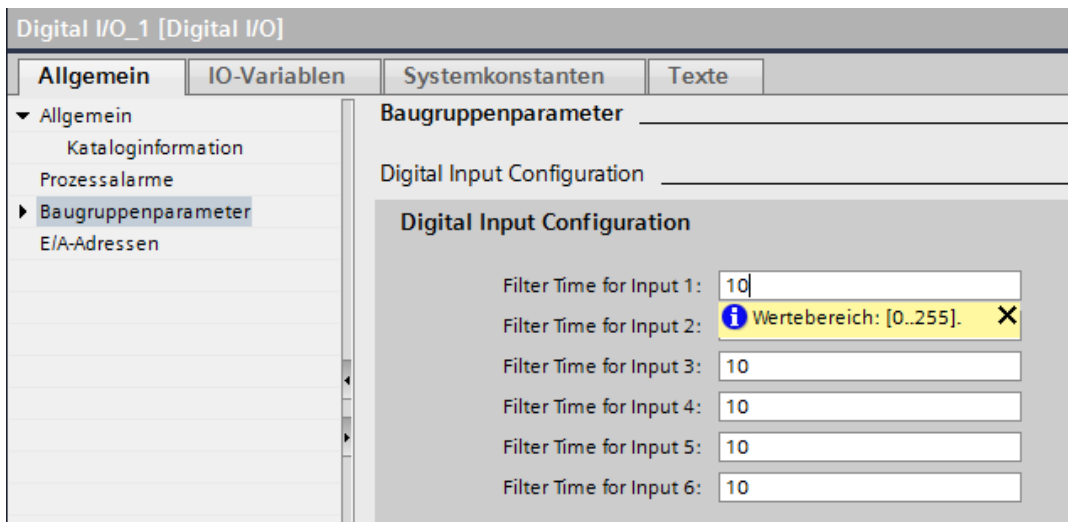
Digital I/O_1 [Digital I/O]

Allgemein | IO-Variablen | Systemkonstanten | Texte

Allgemein
Kataloginformation
Prozessalarme
Baugruppenparameter
E/A-Adressen

Baugruppenparameter

Digital Input Configuration

Digital Input Configuration

Filter Time for Input 1: 10
Filter Time for Input 2:
Wertebereich: [0..255].
Filter Time for Input 3: 10
Filter Time for Input 4: 10
Filter Time for Input 5: 10
Filter Time for Input 6: 10